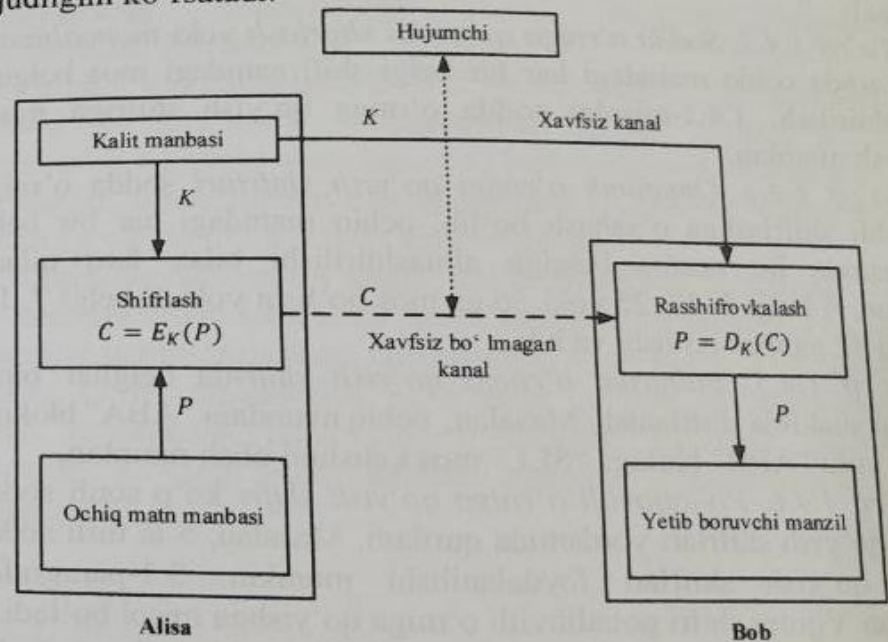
judligini ko'rsatadi.

Hujumchi

Kalit manbasi

$K$

Xavfsiz kanal

$K$

Shifrlash
$C = E_K(P)$

$C$

Xavfsiz bo' lmagan kanal

Rasshifrovkalash
$P = D_K(C)$

$P$

$P$

Ochiq matn manbasi

Yetib boruvchi manzil

Alisa

Bob